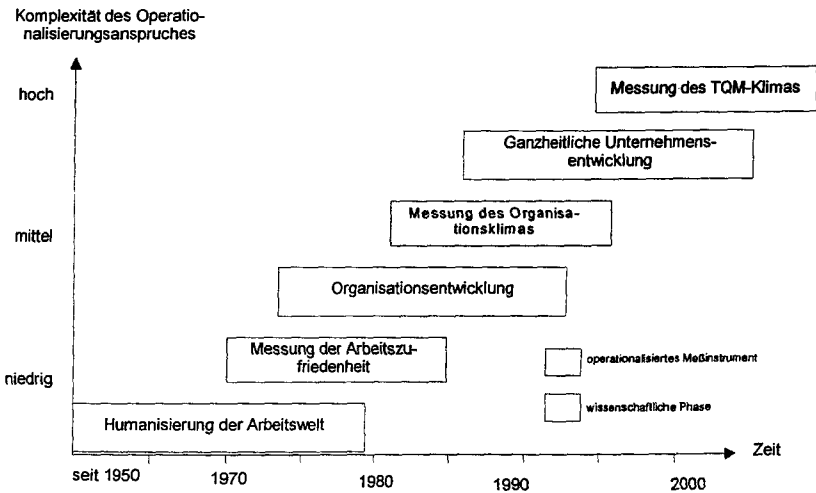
Komplexität des Operationalisierungsanspruches

hoch

mittel

niedrig

Messung des TQM-Klimas

Ganzheitliche Unternehmensentwicklung

Messung des Organisationsklimas

Organisationsentwicklung

Messung der Arbeitszufriedenheit

operationalisiertes Meßinstrument

wissenschaftliche Phase

Humanisierung der Arbeitswelt

Zeit

seit 1950

1970

1980

1990

2000